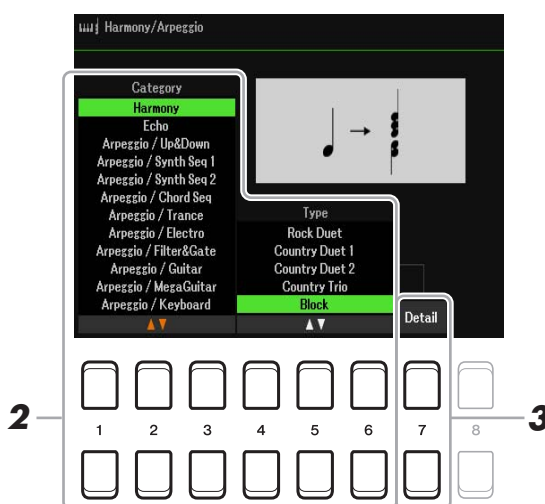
Harmony/Arpeggio

Category
Harmony
Echo
Arpeggio / Up&Down
Arpeggio / Synth Seq 1
Arpeggio / Synth Seq 2
Arpeggio / Chord Seq
Arpeggio / Trance
Arpeggio / Electro
Arpeggio / Filter&Gate
Arpeggio / Guitar
Arpeggio / MegaGuitar
Arpeggio / Keyboard
▲▼

Type
Rock Duet
Country Duet 1
Country Duet 2
Country Trio
Block
▲▼

Detail

2
1 2 3 4 5 6 7 8
3